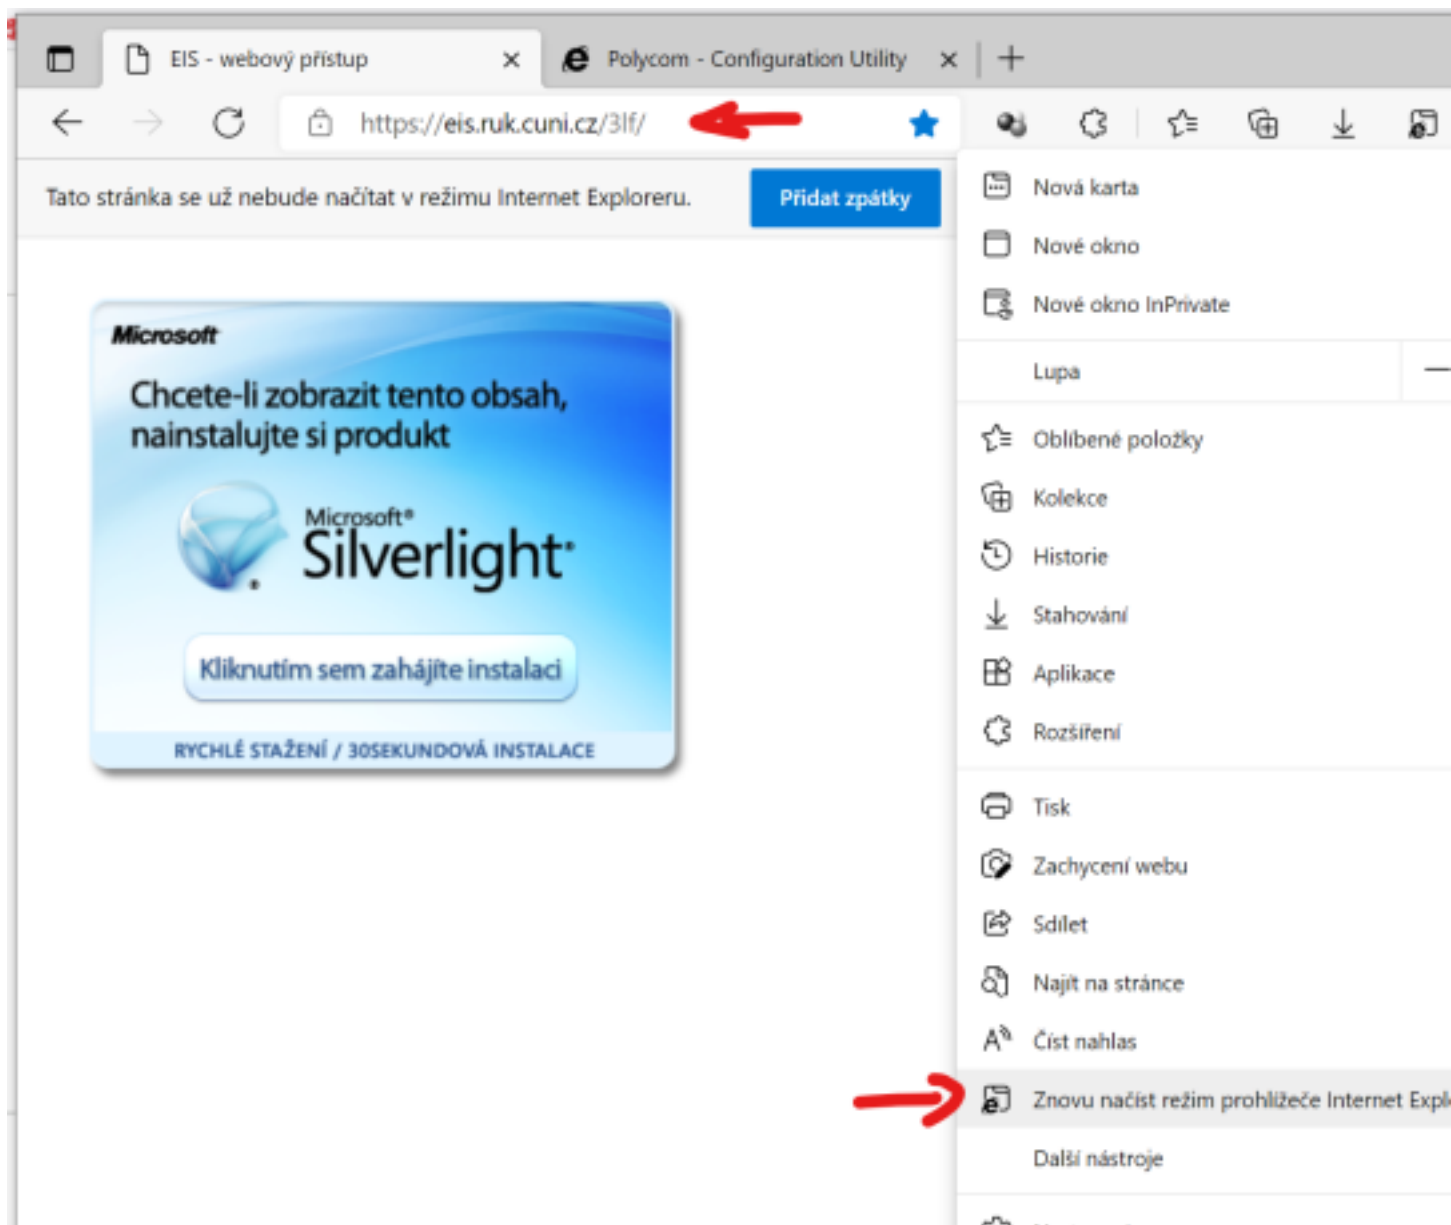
EIS - webový přístup ×
Polycom - Configuration Utility ×

https://eis.ruk.cuni.cz/3lf/

Tato stránka se už nebude načítat v režimu Internet Exploreru.
Přidat zpátky

Microsoft
Chcete-li zobrazit tento obsah, nainstalujte si produkt
Microsoft® Silverlight
Kliknutím sem zahájíte instalaci
RYCHLÉ STAŽENÍ / 30SEKUNDOVÁ INSTALACE

Nová karta
Nové okno
Nové okno InPrivate
Lupa
Oblíbené položky
Kolekce
Historie
Stahování
Aplikace
Rozšíření
Tisk
Zachycení webu
Sdílet
Najít na stránce
Číst nahlas
Znovu načíst režim prohlížeče Internet Expl
Další nástroje